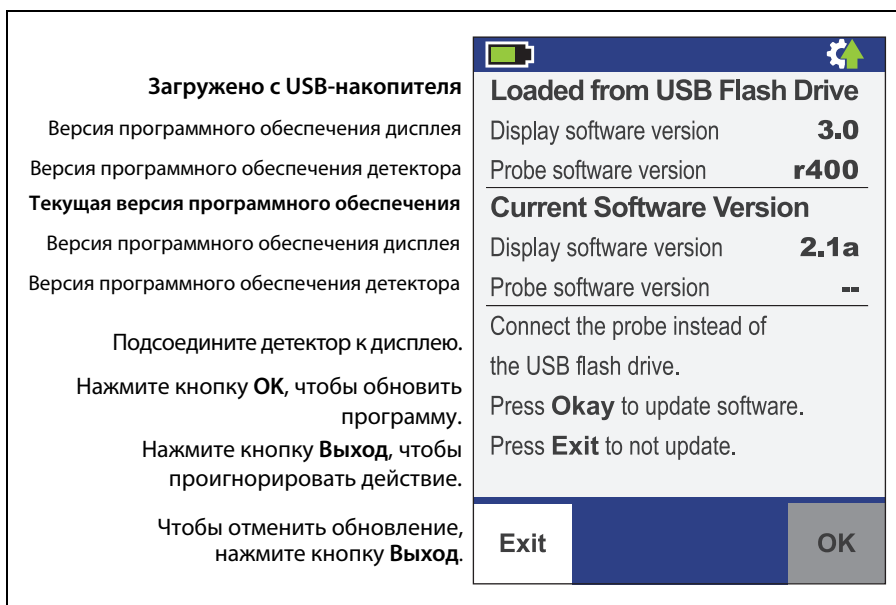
Загружено с USB-накопителя
Версия программного обеспечения дисплея
Версия программного обеспечения детектора
Текущая версия программного обеспечения
Версия программного обеспечения дисплея
Версия программного обеспечения детектора

Подсоедините детектор к дисплею.

Нажмите кнопку **OK**, чтобы обновить программу.
Нажмите кнопку **Выход**, чтобы проигнорировать действие.

Чтобы отменить обновление, нажмите кнопку **Выход**.

Loaded from USB Flash Drive
Display software version 3.0
Probe software version r400
Current Software Version
Display software version 2.1a
Probe software version --
Connect the probe instead of the USB flash drive.
Press **Okay** to update software.
Press **Exit** to not update.

Exit
OK